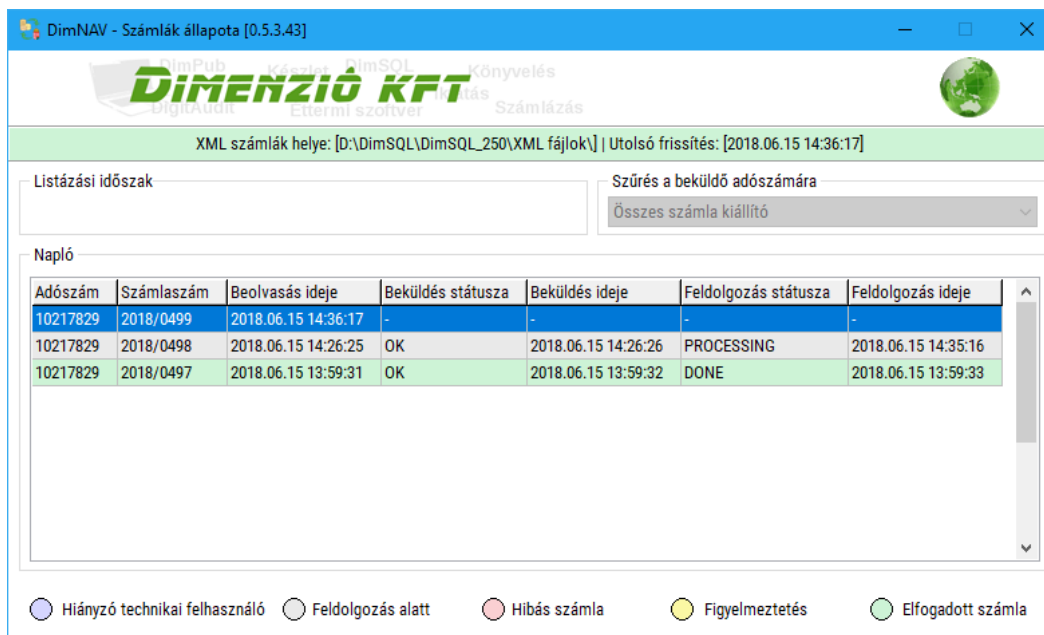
DimNAV - Számlák állapota [0.5.3.43]

DimPub Készlet DimSQL Könyvelés DigitAudit Éttermi szoftver Számlázás

DIMENZIÓ KFT

XML számlák helye: [D:\DimSQL\DimSQL_250\XML fájlok\] | Utolsó frissítés: [2018.06.15 14:36:17]

Listázási időszak

Szűrés a beküldő adószámára

Összes számla kiállító

Napló

| Adószám | Számlaszám | Beolvasás ideje | Beküldés státusza | Beküldés ideje | Feldolgozás státusza | Feldolgozás ideje |
|---|---|---|---|---|---|---|
| 10217829 | 2018/0499 | 2018.06.15 14:36:17 | - | - | - | - |
| 10217829 | 2018/0498 | 2018.06.15 14:26:25 | OK | 2018.06.15 14:26:26 | PROCESSING | 2018.06.15 14:35:16 |
| 10217829 | 2018/0497 | 2018.06.15 13:59:31 | OK | 2018.06.15 13:59:32 | DONE | 2018.06.15 13:59:33 |

Hiányzó technikai felhasználó
Feldolgozás alatt
Hibás számla
Figyelmeztetés
Elfogadott számla